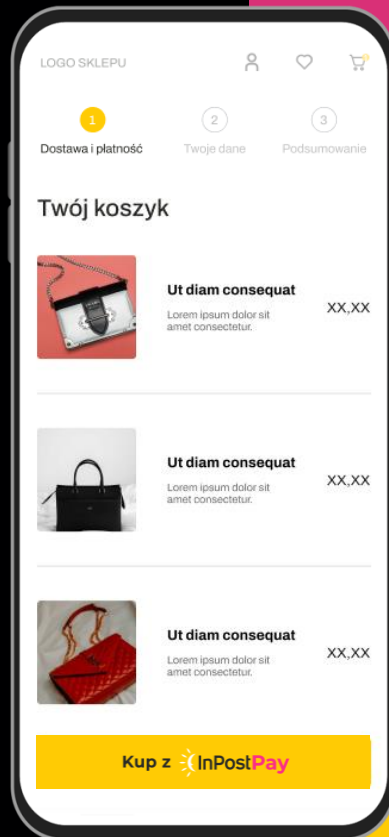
LOGO SKLEPU

1
Dostawa i płatność

2
Twoje dane

3
Podsumowanie

Twój koszyk

Ut diam consequat
Lorem ipsum dolor sit amet consectetur.
XX,XX

Ut diam consequat
Lorem ipsum dolor sit amet consectetur.
XX,XX

Ut diam consequat
Lorem ipsum dolor sit amet consectetur.
XX,XX

Kup z InPostPay